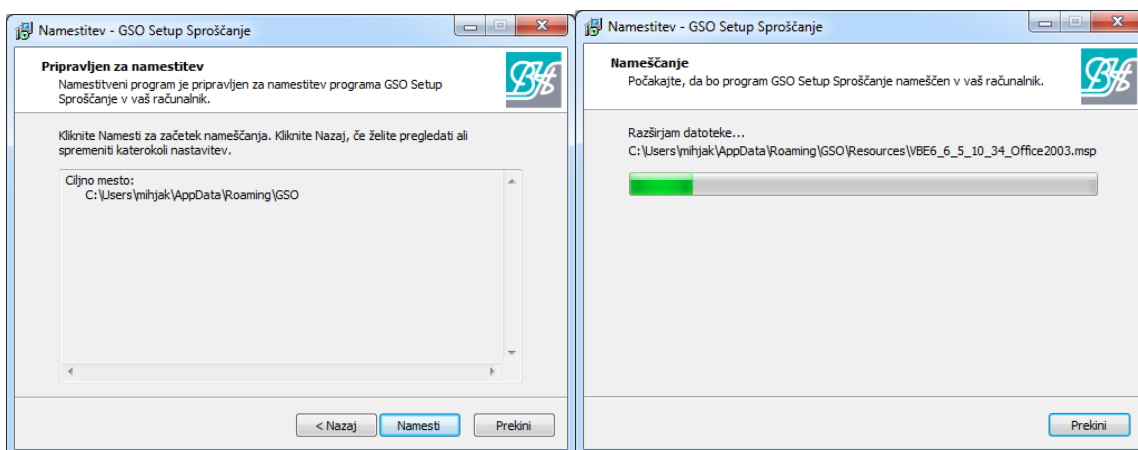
Namestitev - GSO Setup Sproščanje

Pripravljen za namestitev
Namestitveni program je pripravljen za namestitev programa GSO Setup Sproščanje v vaš računalnik.

Kliknite Namesti za začetek nameščanja. Kliknite Nazaj, če želite pregledati ali spremeniti katerokoli nastavitev.

Ciljno mesto:
C:\Users\mihjak\AppData\Roaming\GSO

< Nazaj
Namesti
Prekini

Namestitev - GSO Setup Sproščanje

Nameščanje
Počakajte, da bo program GSO Setup Sproščanje nameščen v vaš računalnik.

Razširjam datoteke...
C:\Users\mihjak\AppData\Roaming\GSO\Resources\VBE6_6_5_10_34_Office2003.msp

Prekini